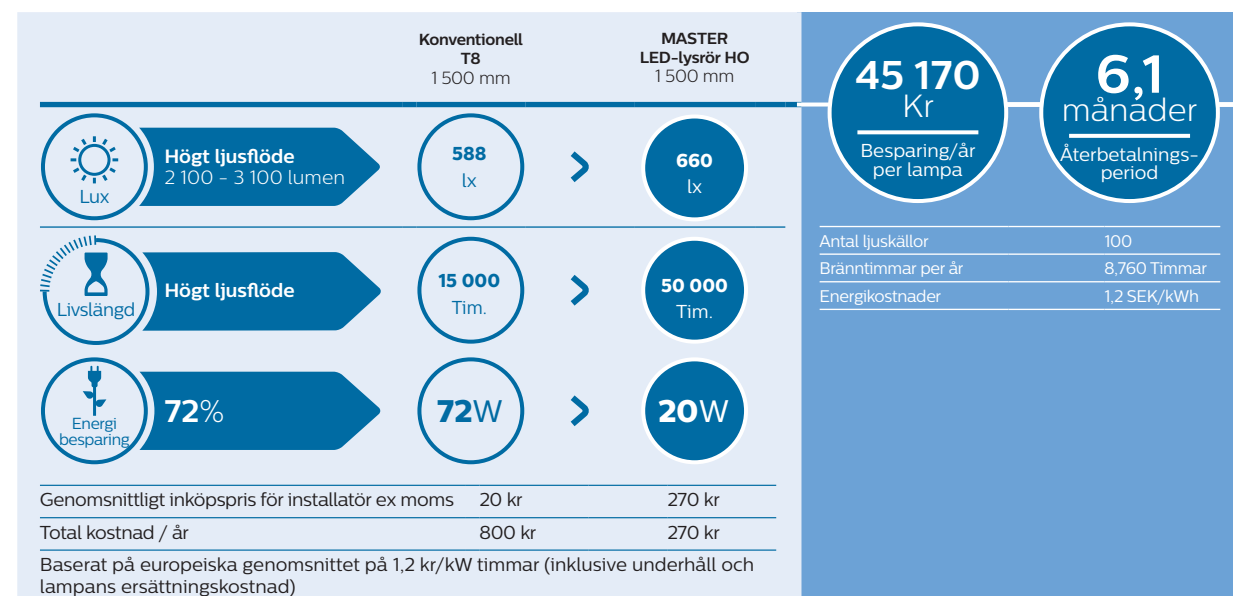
Konventionell T8
1 500 mm

MASTER LED-lysrör HO
1 500 mm

Lux
Högt ljusflöde
2 100 - 3 100 lumen

588
lx

660
lx

Livslängd
Högt ljusflöde

15 000
Tim.

50 000
Tim.

Energi besparing
72%

72W

20W

| | | |
|---|---|---|
| Genomsnittligt inköpspris för installatör ex moms | 20 kr | 270 kr |
| Total kostnad / år | 800 kr | 270 kr |

Baserat på europeiska genomsnittet på 1,2 kr/kW timmar (inklusive underhåll och lampans ersättningskostnad)

45 170
Kr
Besparing/år per lampa

6,1
månader
Återbetalningsperiod

| | |
|---|---|
| Antal ljuskällor | 100 |
| Bränntimmar per år | 8,760 Timmar |
| Energikostnader | 1,2 SEK/kWh |